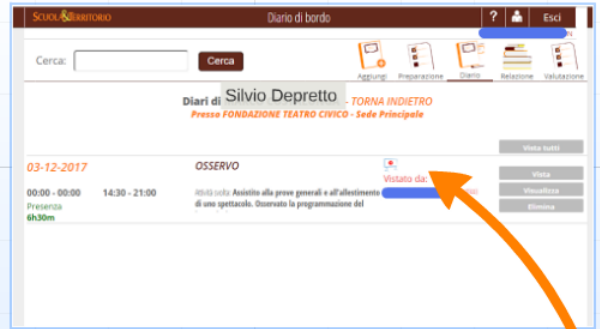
SCUOLA&TERRITORIO

Diario di bordo

?

Esci

Cerca:

Cerca

Aggiungi

Preparazione

Diario

Relazione

Valutazione

Diari di Silvio Depretto - TORNA INDIETRO

Presso FONDAZIONE TEATRO CIVICO - Sede Principale

Vista tutti

03-12-2017

OSSERVO

00:00 - 00:00

14:30 - 21:00

Presenza

6h30m

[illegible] Assistito alle prove generali e all'allestimento di uno spettacolo. Osservato la programmazione del

Vistato da:

Vista

Visualizza

Elimina